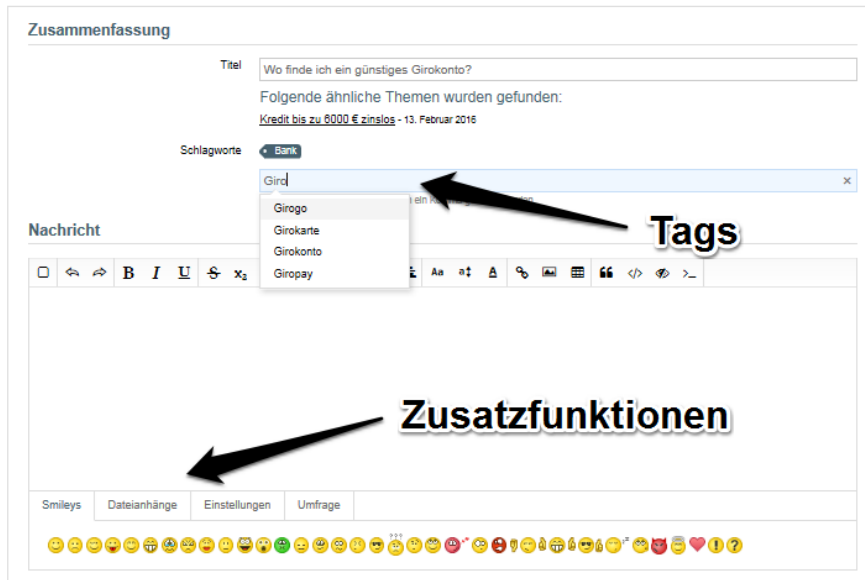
Zusammenfassung

Titel

Wo finde ich ein günstiges Girokonto?

Folgende ähnliche Themen wurden gefunden:

Kredit bis zu 6000 € zinslos - 13. Februar 2016

Schlagworte

Bank

Giro

×

Girogo

Girokarte

Girokonto

Giropay

Tags

Nachricht

B I U S $x_2$

Aa

Zusatzfunktionen

Smileys | Dateianhänge | Einstellungen | Umfrage